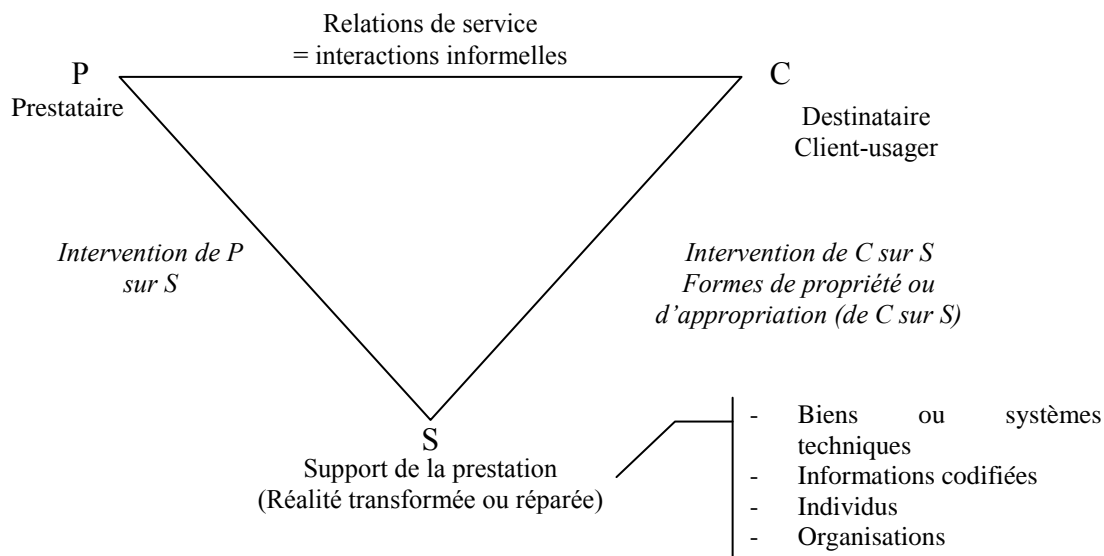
Relations de service
= interactions informelles

P
Prestataire

C
Destinataire
Client-usager

*Intervention de P sur S*

*Intervention de C sur S
Formes de propriété ou d'appropriation (de C sur S)*

S
Support de la prestation
(Réalité transformée ou réparée)

- Biens ou systèmes techniques
- Informations codifiées
- Individus
- Organisations